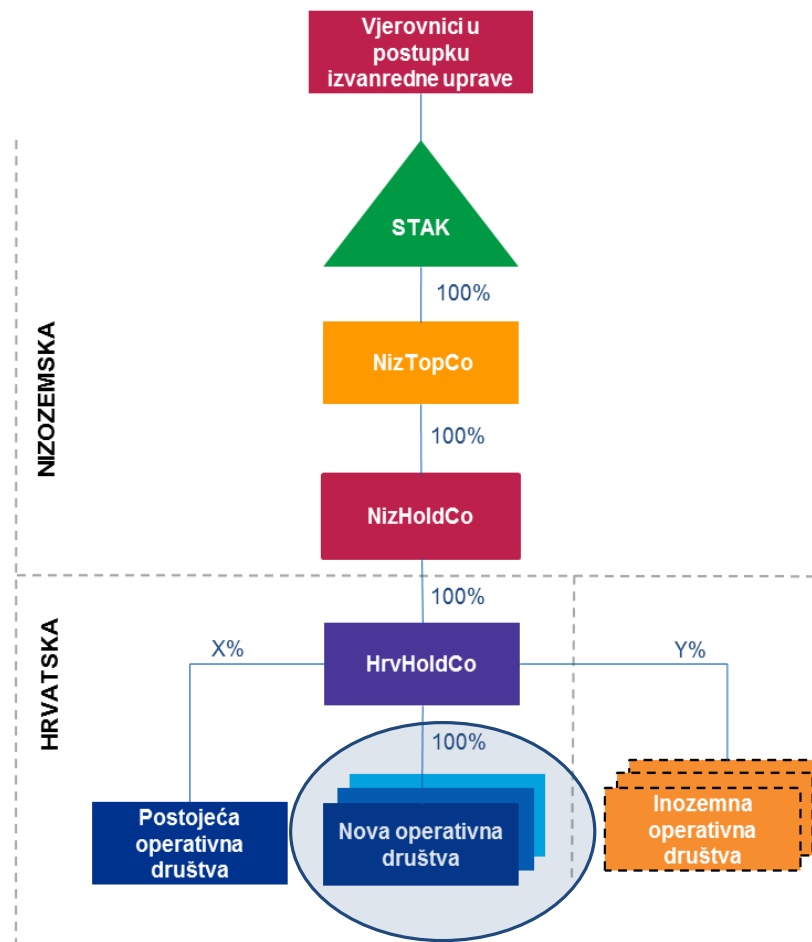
Vjerovnici u postupku izvanredne uprave

NIZOZEMSKA

STAK

100%

NizTopCo

100%

NizHoldCo

100%

HRVATSKA

X%

HrvHoldCo

Y%

100%

Postojeća operativna društva

Nova operativna društva

Inozemna operativna društva